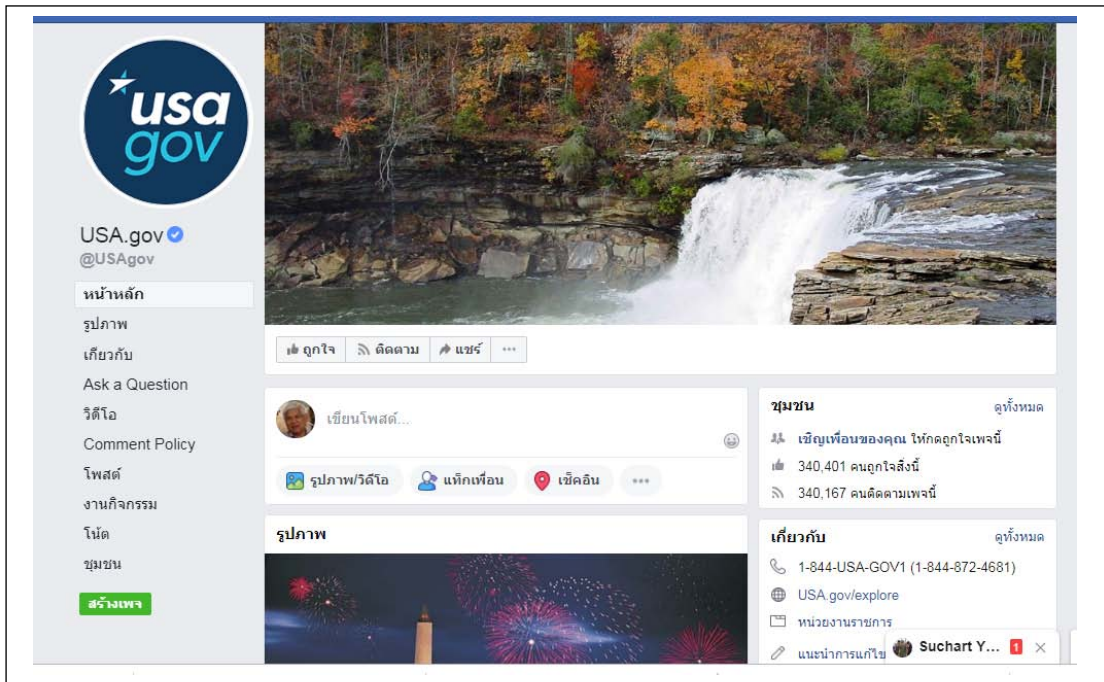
usa gov

USA.gov
@USAgov

หน้าหลัก
รูปภาพ
เกี่ยวกับ
Ask a Question
วิดีโอ
Comment Policy
โพสต์
งานกิจกรรม
โน้ต
ชุมชน
สร้างเพจ

ถูกใจ
ติดตาม
แชร์
...

เขียนโพสต์...
รูปภาพ/วิดีโอ
แท็กเพื่อน
เช็คอิน
...

รูปภาพ

ชุมชน
ดูทั้งหมด
เชิญเพื่อนของคุณ ให้กดถูกใจเพจนี้
340,401 คนถูกใจสิ่งนี้
340,167 คนติดตามเพจนี้

เกี่ยวกับ
ดูทั้งหมด
1-844-USA-GOV1 (1-844-872-4681)
USA.gov/explore
หน่วยงานราชการ
แนะนำการแก้ไข

Suchart Y...
1